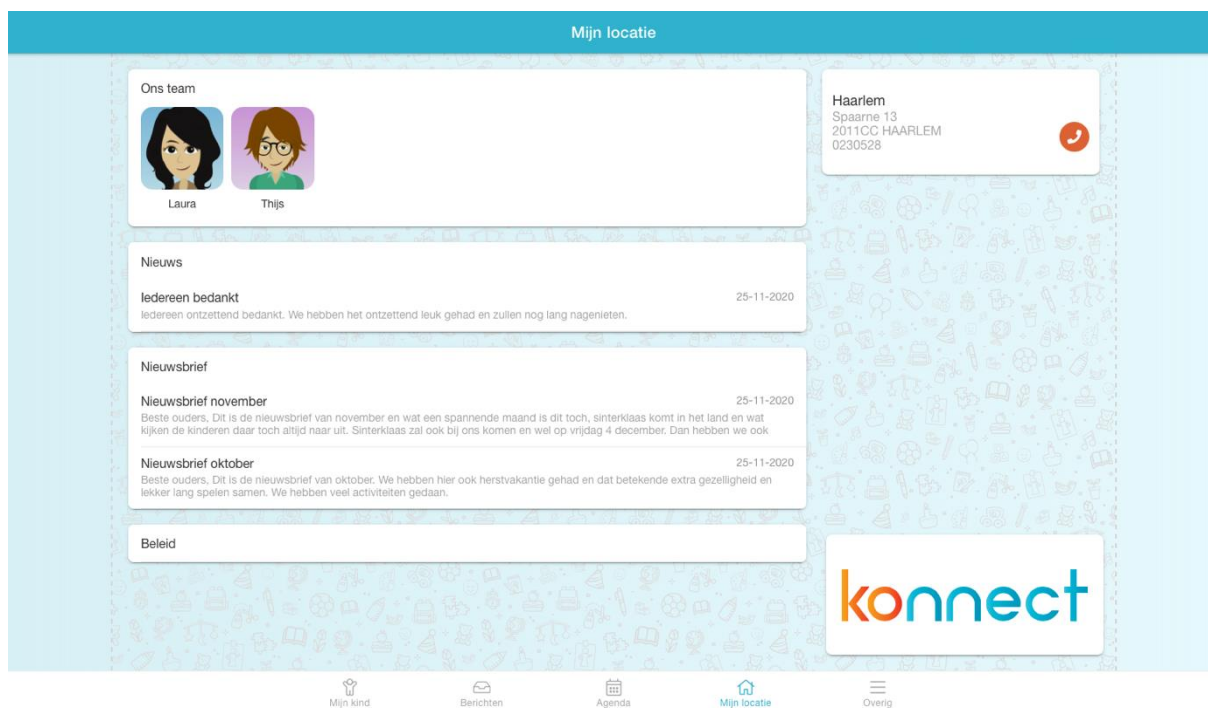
Mijn locatie

Ons team

Laura

Thijs

Haarlem
Spaarne 13
2011CC HAARLEM
0230528

Nieuws

Iedereen bedankt
25-11-2020
Iedereen ontzettend bedankt. We hebben het ontzettend leuk gehad en zullen nog lang nagenieten.

Nieuwsbrief

Nieuwsbrief november
25-11-2020
Beste ouders, Dit is de nieuwsbrief van november en wat een spannende maand is dit toch, sinterklaas komt in het land en wat kijken de kinderen daar toch altijd naar uit. Sinterklaas zal ook bij ons komen en wel op vrijdag 4 december. Dan hebben we ook

Nieuwsbrief oktober
25-11-2020
Beste ouders, Dit is de nieuwsbrief van oktober. We hebben hier ook herstvakantie gehad en dat betekende extra gezelligheid en lekker lang spelen samen. We hebben veel activiteiten gedaan.

Beleid

konnect

Mijn kind
Berichten
Agenda
Mijn locatie
Overig